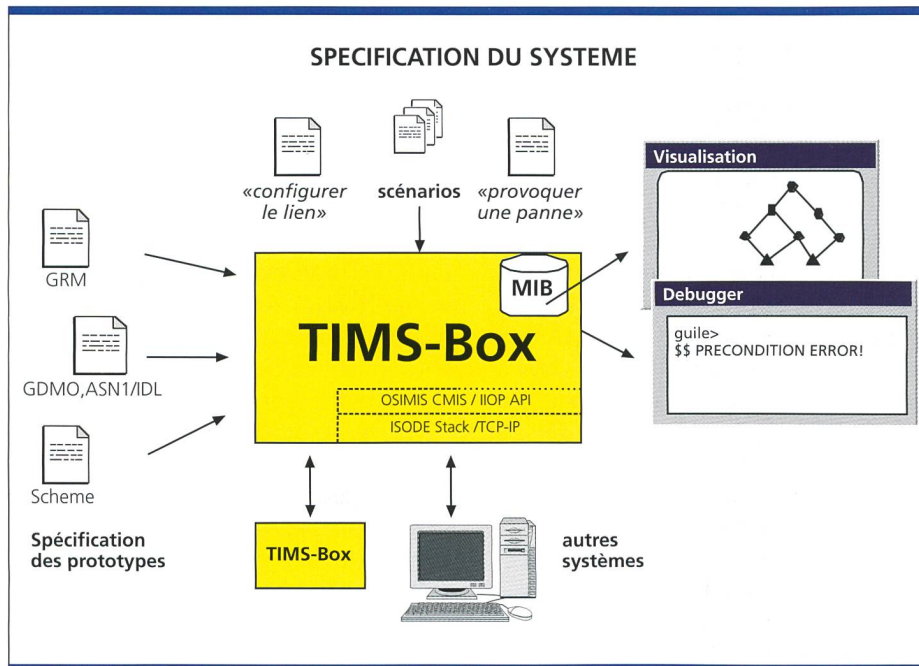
SPECIFICATION DU SYSTEME

«configurer le lien»

scénarios

«provoquer une panne»

Visualisation

GRM

GDMO,ASN1/IDL

Scheme

MIB

TIMS-Box

OSIMIS CMIS / IIOP API

ISODE Stack /TCP-IP

Debugger

guile>
$$ PRECONDITION ERROR!

Spécification des prototypes

TIMS-Box

autres systèmes